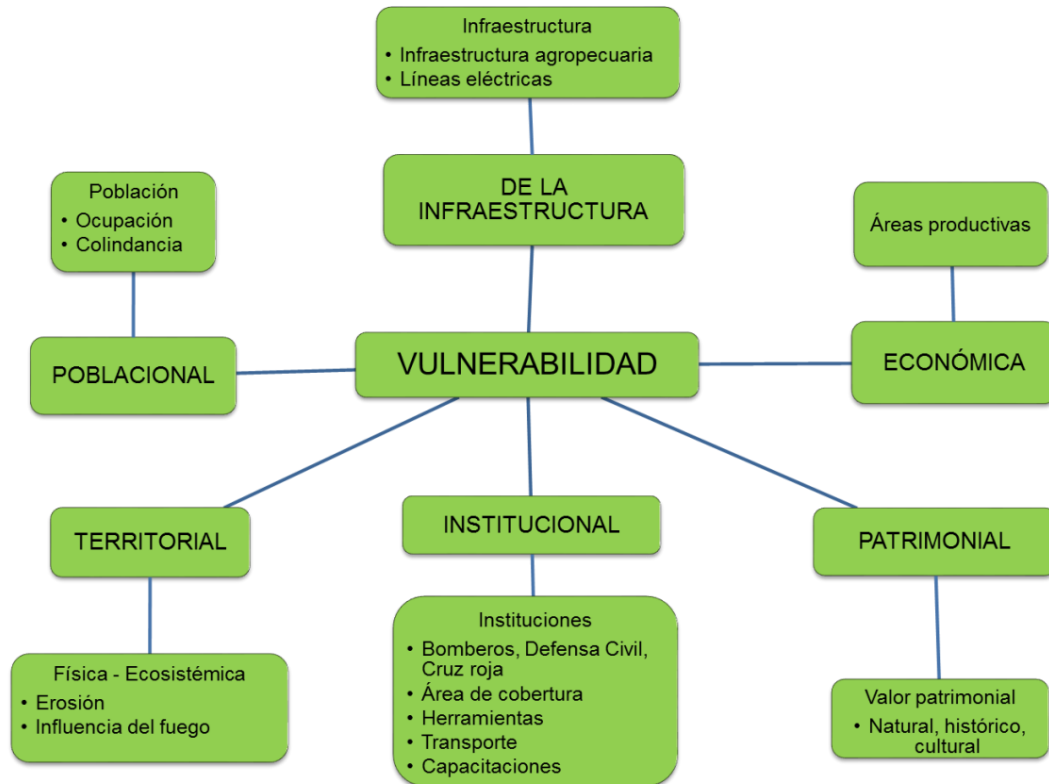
Infraestructura
• Infraestructura agropecuaria
• Líneas eléctricas

DE LA INFRAESTRUCTURA

Población
• Ocupación
• Colindancia

Áreas productivas

POBLACIONAL

VULNERABILIDAD

ECONÓMICA

TERRITORIAL

INSTITUCIONAL

PATRIMONIAL

Física - Ecosistémica
• Erosión
• Influencia del fuego

Instituciones
• Bomberos, Defensa Civil, Cruz roja
• Área de cobertura
• Herramientas
• Transporte
• Capacitaciones

Valor patrimonial
• Natural, histórico, cultural